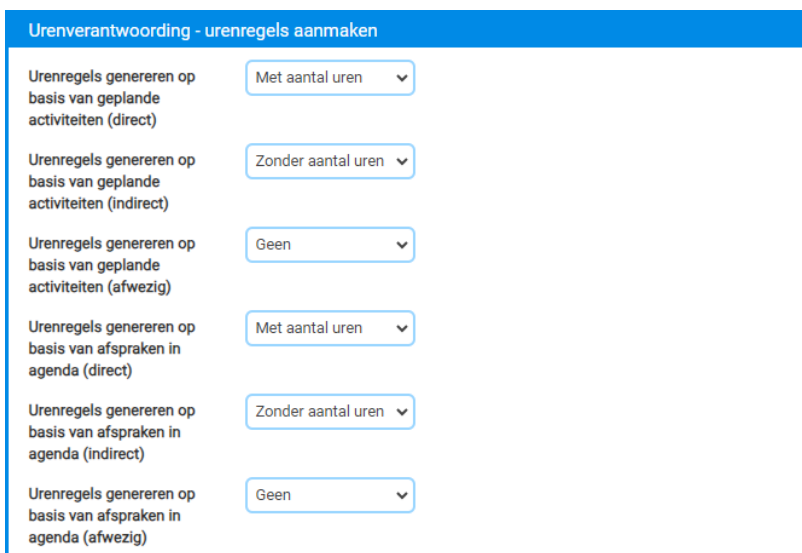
Urenverantwoording - urenregels aanmaken

Urenregels genereren op basis van geplande activiteiten (direct)

Met aantal uren

Urenregels genereren op basis van geplande activiteiten (indirect)

Zonder aantal uren

Urenregels genereren op basis van geplande activiteiten (afwezig)

Geen

Urenregels genereren op basis van afspraken in agenda (direct)

Met aantal uren

Urenregels genereren op basis van afspraken in agenda (indirect)

Zonder aantal uren

Urenregels genereren op basis van afspraken in agenda (afwezig)

Geen